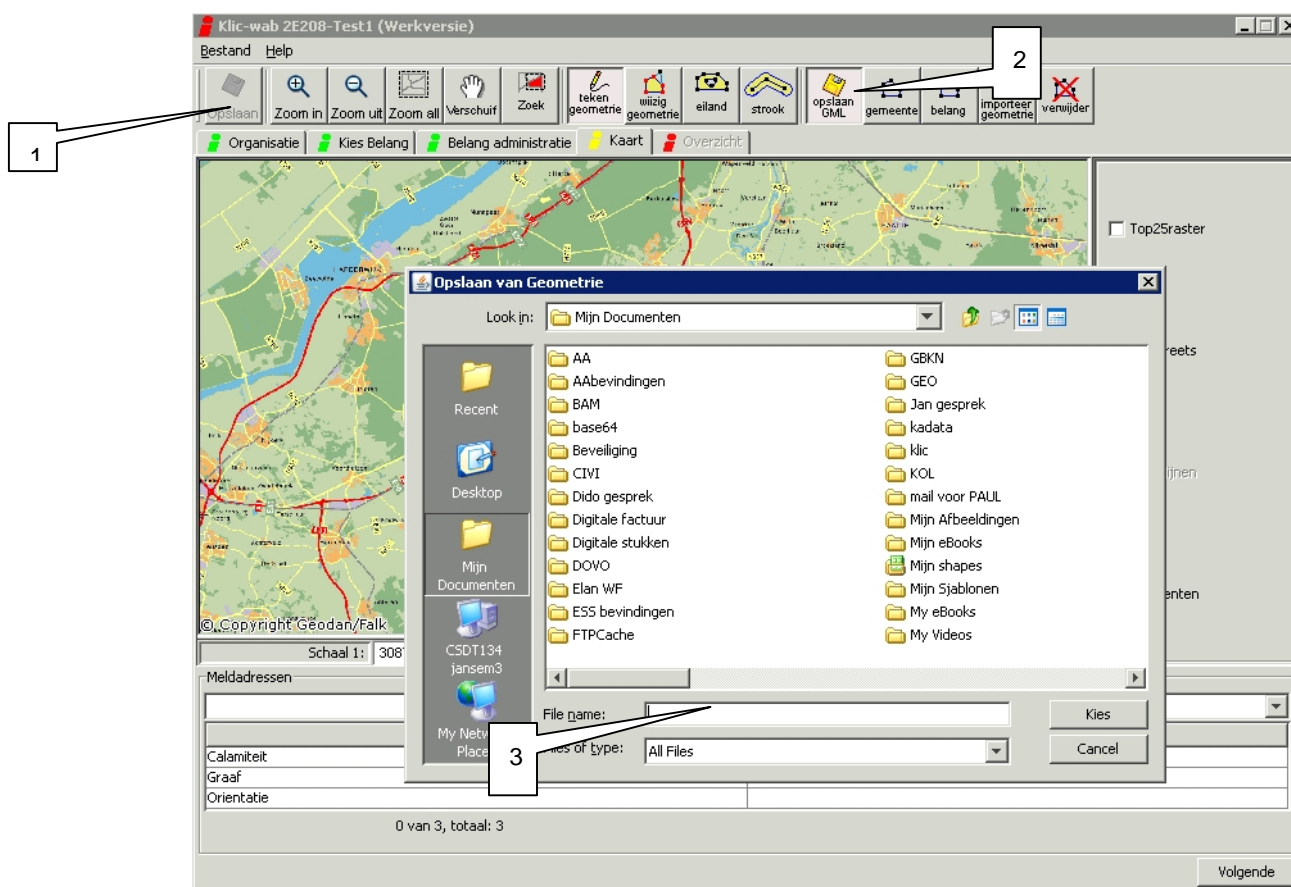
Klic-wab 2E208-Test1 (Werkversie)

Bestand Help

Opslaan Zoom in Zoom uit Zoom all Verschuif Zoek teken geometrie wijzig geometrie eiland strook opslaan GML gemeente belang importeer geometrie verwijder

1

2

Organisatie Kies Belang Belang administratie Kaart Overzicht

Top25raster

reets

ijnen

enten

© Copyright Geodan/Falk

Schaal 1: 308

Opslaan van Geometrie

Look in: Mijn Documenten

Recent

Desktop

Mijn Documenten

CSDT134 jansem3

My Netw Place

AA
AAbevindingen
BAM
base64
Beveiliging
CIVI
Dido gesprek
Digitale factuur
Digitale stukken
DOVO
Elan WF
ESS bevindingen
FTPCache

GBKN
GEO
Jan gesprek
kadata
klic
KOL
mail voor PAUL
Mijn Afbeeldingen
Mijn eBooks
Mijn shapes
Mijn Sjablonen
My eBooks
My Videos

File name:

Files of type: All Files

Kies

Cancel

3

Meldadressen

Calamiteit
Graaf
Orientatie

0 van 3, totaal: 3

Volgende